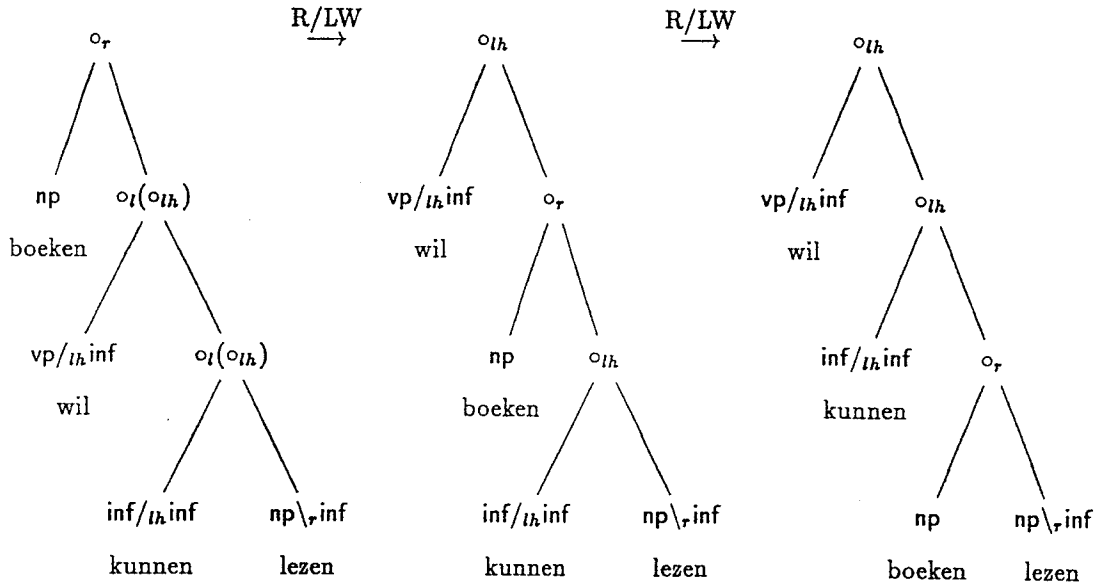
$\circ_r$ $\xrightarrow{R/LW}$ $\circ_{lh}$ $\xrightarrow{R/LW}$ $\circ_{lh}$

np $\circ_l(\circ_{lh})$
boeken

vp$/_{lh}$inf $\circ_l(\circ_{lh})$
wil

inf$/_{lh}$inf np$\backslash_r$inf
kunnen lezen

vp$/_{lh}$inf $\circ_r$
wil

np $\circ_{lh}$
boeken

inf$/_{lh}$inf np$\backslash_r$inf
kunnen lezen

vp$/_{lh}$inf $\circ_{lh}$
wil

inf$/_{lh}$inf $\circ_r$
kunnen

np np$\backslash_r$inf
boeken lezen